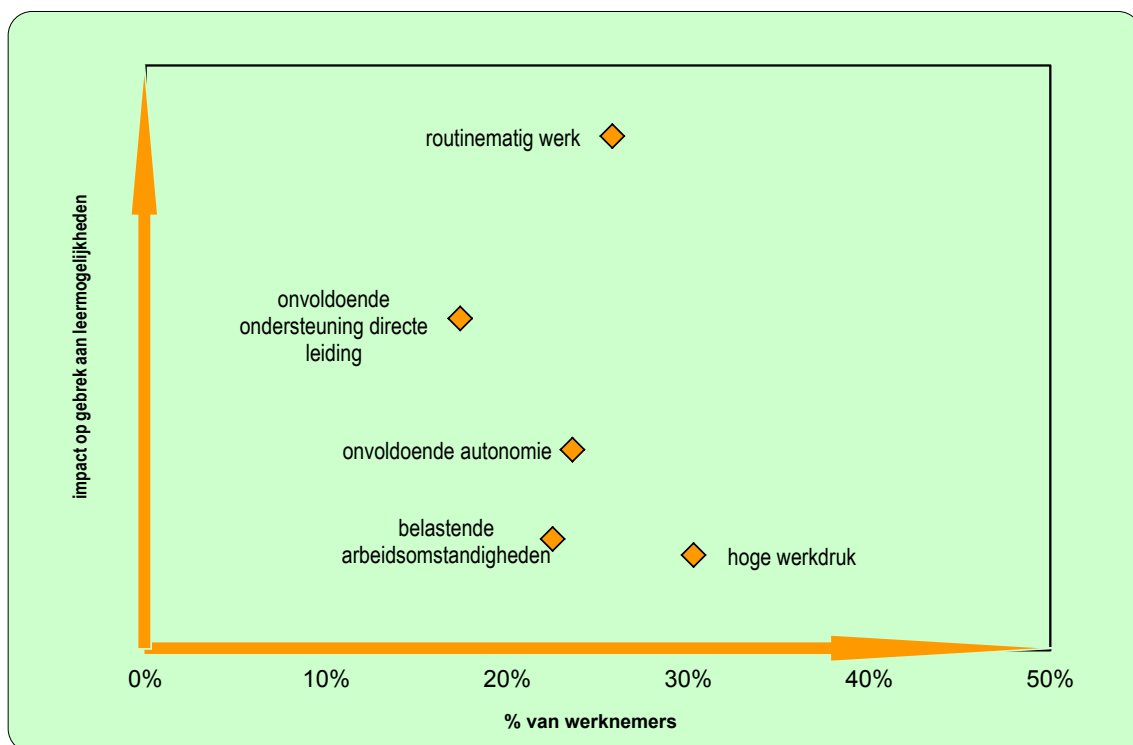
routinematig werk

onvoldoende ondersteuning directe leiding

onvoldoende autonomie

belastende arbeidsomstandigheden

hoge werkdruk

impact op gebrek aan leermogelijkheden

0%
10%
20%
30%
40%
50%

% van werknemers